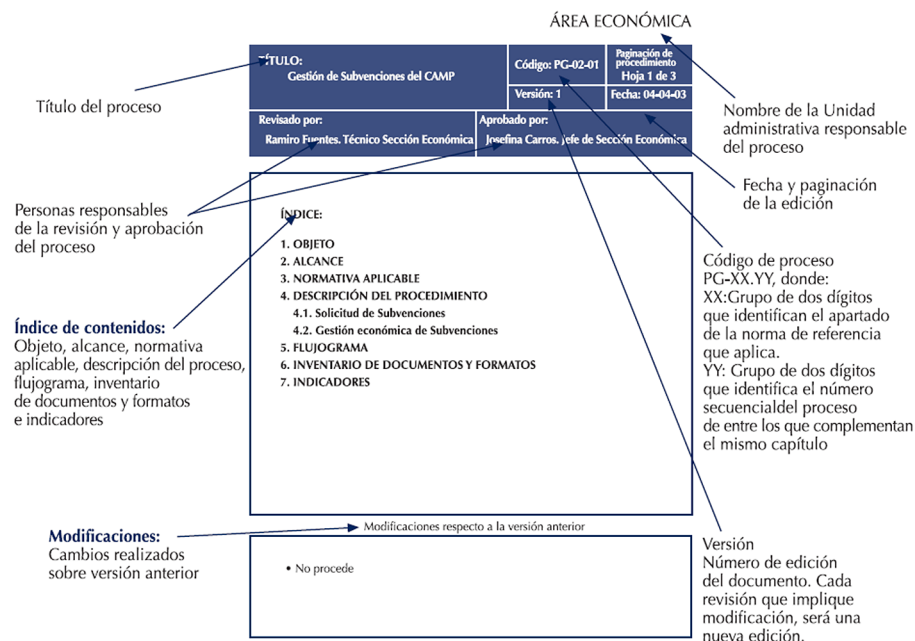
ÁREA ECONÓMICA

TÍTULO:
Gestión de Subvenciones del CAMP

Código: PG-02-01

Paginación de procedimiento
Hoja 1 de 3

Versión: 1

Fecha: 04-04-03

Revisado por:
Ramiro Fuentes. Técnico Sección Económica

Aprobado por:
Josefina Carros. Jefe de Sección Económica

Título del proceso

Nombre de la Unidad administrativa responsable del proceso

Fecha y paginación de la edición

Personas responsables de la revisión y aprobación del proceso

ÍNDICE:

1. OBJETO
2. ALCANCE
3. NORMATIVA APLICABLE
4. DESCRIPCIÓN DEL PROCEDIMIENTO
4.1. Solicitud de Subvenciones
4.2. Gestión económica de Subvenciones
5. FLUJOGRAMA
6. INVENTARIO DE DOCUMENTOS Y FORMATOS
7. INDICADORES

Índice de contenidos:
Objeto, alcance, normativa aplicable, descripción del proceso, flujograma, inventario de documentos y formatos e indicadores

Código de proceso PG-XX.YY, donde:
XX:Grupo de dos dígitos que identifican el apartado de la norma de referencia que aplica.
YY: Grupo de dos dígitos que identifica el número secuencialdel proceso de entre los que complementan el mismo capítulo

Modificaciones:
Cambios realizados sobre versión anterior

Modificaciones respecto a la versión anterior

• No procede

Versión
Número de edición del documento. Cada revisión que implique modificación, será una nueva edición.